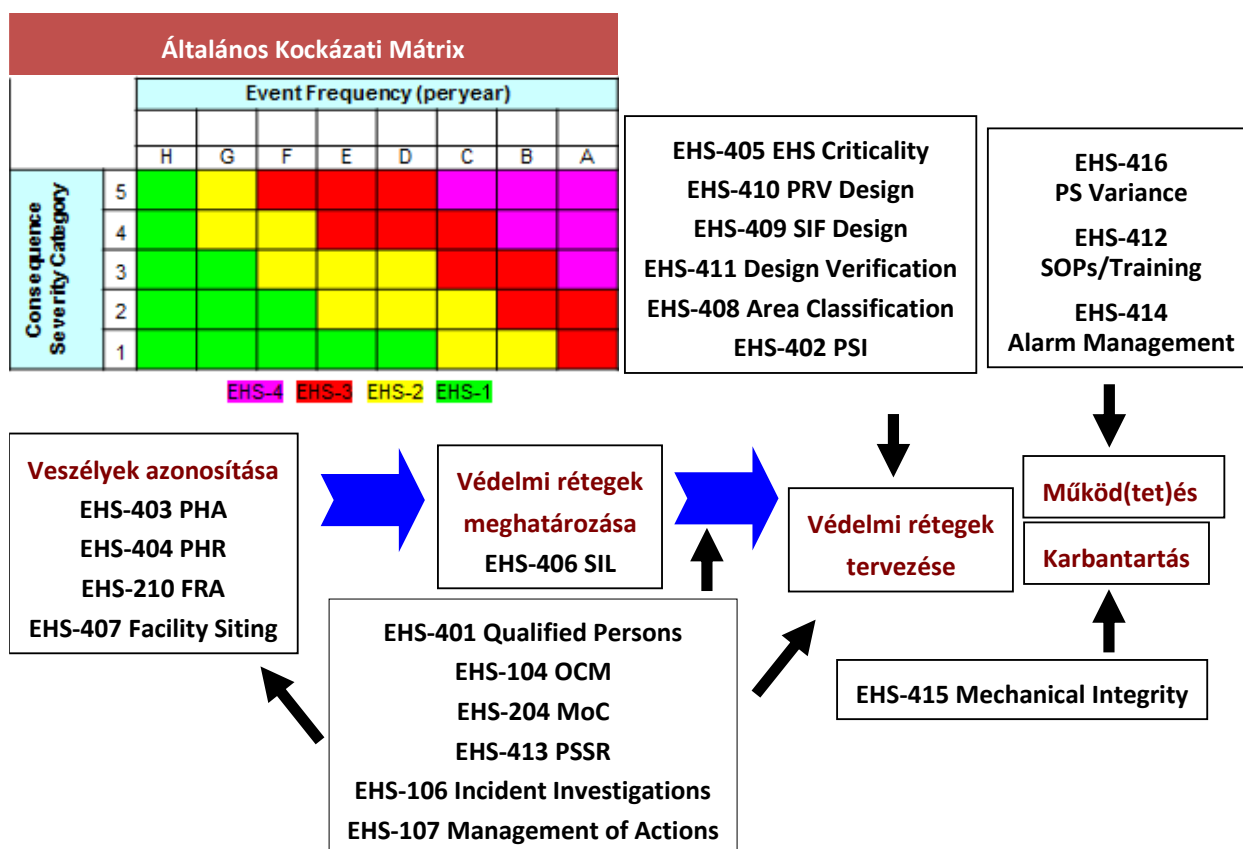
Általános Kockázati Mátrix

Event Frequency (peryear)

| | H | G | F | E | D | C | B | A |
|---|---|---|---|---|---|---|---|---|
| 5 | | | | | | | | |
| 4 | | | | | | | | |
| 3 | | | | | | | | |
| 2 | | | | | | | | |
| 1 | | | | | | | | |

Consequence Severity Category

EHS-4 EHS-3 EHS-2 EHS-1

EHS-405 EHS Criticality
EHS-410 PRV Design
EHS-409 SIF Design
EHS-411 Design Verification
EHS-408 Area Classification
EHS-402 PSI

EHS-416
PS Variance
EHS-412
SOPs/Training
EHS-414
Alarm Management

Veszélyek azonosítása
EHS-403 PHA
EHS-404 PHR
EHS-210 FRA
EHS-407 Facility Siting

Védelmi rétegek meghatározása
EHS-406 SIL

Védelmi rétegek tervezése

Működ(tet)és

Karbantartás

EHS-401 Qualified Persons
EHS-104 OCM
EHS-204 MoC
EHS-413 PSSR
EHS-106 Incident Investigations
EHS-107 Management of Actions

EHS-415 Mechanical Integrity